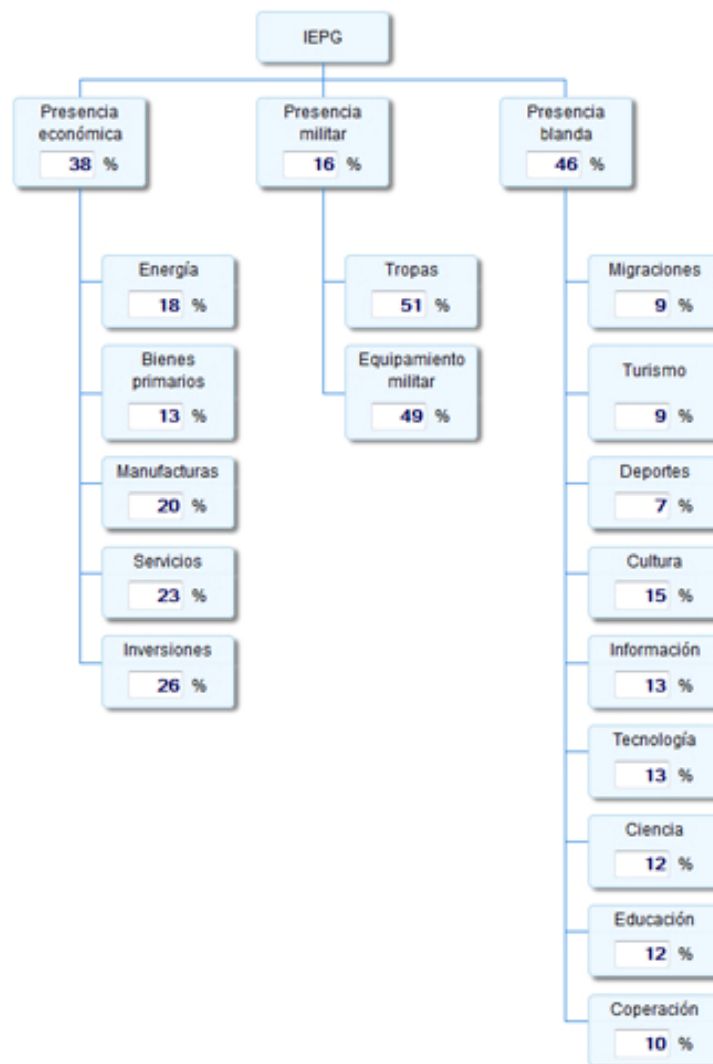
IEPG

Presencia económica
38 %

Energía
18 %

Bienes primarios
13 %

Manufacturas
20 %

Servicios
23 %

Inversiones
26 %

Presencia militar
16 %

Tropas
51 %

Equipamiento militar
49 %

Presencia blanda
46 %

Migraciones
9 %

Turismo
9 %

Deportes
7 %

Cultura
15 %

Información
13 %

Tecnología
13 %

Ciencia
12 %

Educación
12 %

Coperación
10 %